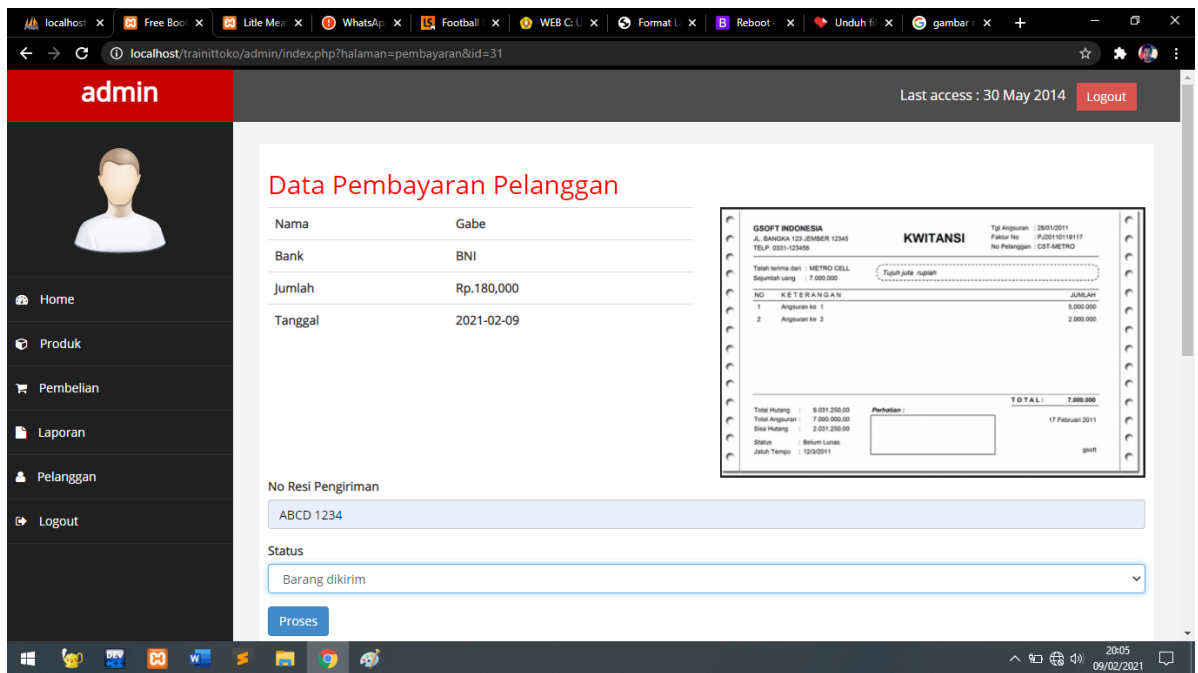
localhost | Free Boo | Litle Mea | WhatsAp | Football | WEB C: U | Format L | Reboot | Unduh fil | gambar

localhost/trainittoko/admin/index.php?halaman=pembayaran&id=31

admin

Last access : 30 May 2014 Logout

Home
Produk
Pembelian
Laporan
Pelanggan
Logout

Data Pembayaran Pelanggan

| Nama | Gabe |
|---|---|
| Bank | BNI |
| Jumlah | Rp.180,000 |
| Tanggal | 2021-02-09 |

GSOFT INDONESIA
JL. BANGKA 123 JEMBER 12345
TELP. 0331-123456

KWITANSI

Tgl Angsuran : 28/01/2011
Faktur No : PJ20110119117
No Pelanggan : CST-METRO

Telah terima dari : METRO CELL
Sejumlah uang : 7.000.000
Tujuh juta rupiah

| NO | KETERANGAN | JUMLAH |
|---|---|---|
| 1 | Angsuran ke 1 | 5.000.000 |
| 2 | Angsuran ke 2 | 2.000.000 |

TOTAL: 7.000.000

Total Hutang : 9.031.250,00
Total Angsuran : 7.000.000,00
Sisa Hutang : 2.031.250,00
Status : Belum Lunas
Jatuh Tempo : 12/3/2011

Perhatian :

17 Februari 2011

gsoft

No Resi Pengiriman

ABCD 1234

Status

Barang dikirim

Proses

20:05
09/02/2021